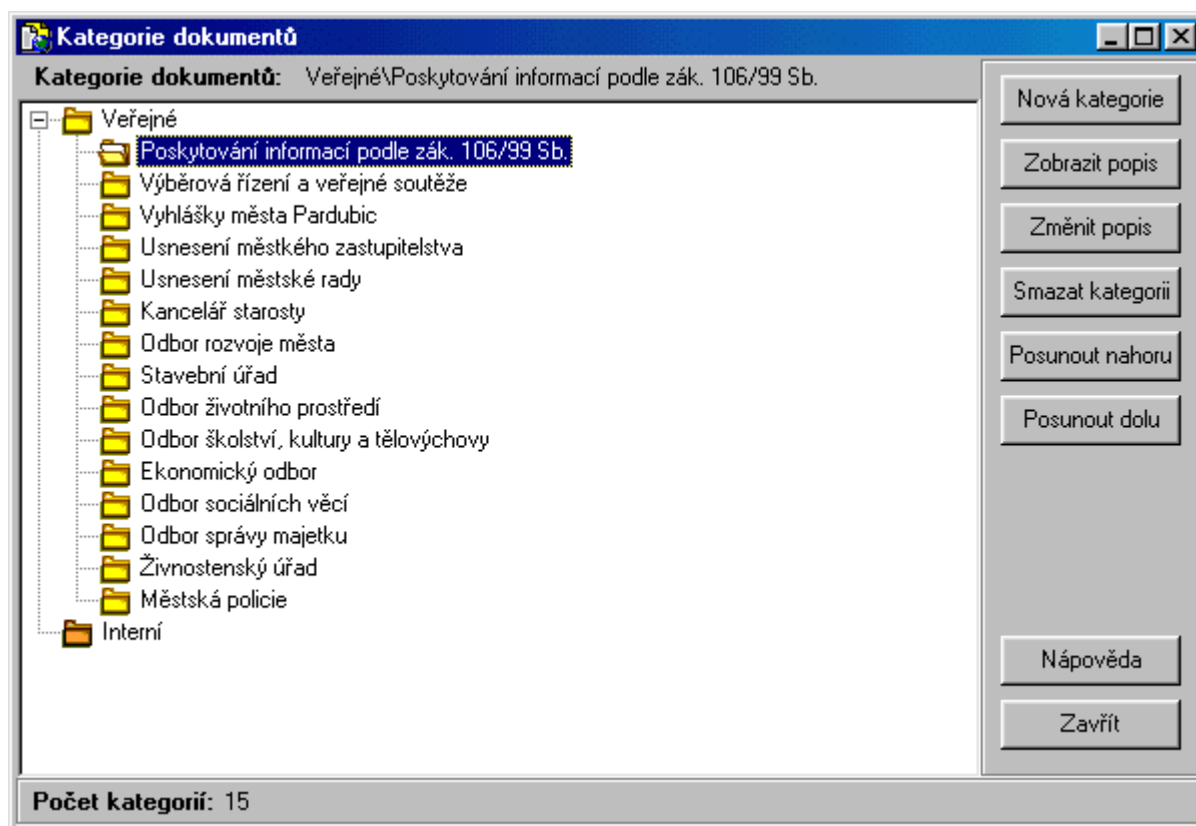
Kategorie dokumentů

Kategorie dokumentů: Veřejné\Poskytování informací podle zák. 106/99 Sb.

Veřejné
Poskytování informací podle zák. 106/99 Sb.
Výběrová řízení a veřejné soutěže
Vyhlášky města Pardubic
Usnesení městského zastupitelstva
Usnesení městské rady
Kancelář starosty
Odbor rozvoje města
Stavební úřad
Odbor životního prostředí
Odbor školství, kultury a tělovýchovy
Ekonomický odbor
Odbor sociálních věcí
Odbor správy majetku
Živnostenský úřad
Městská policie
Interní

Nová kategorie
Zobrazit popis
Změnit popis
Smazat kategorii
Posunout nahoru
Posunout dolu
Nápověda
Zavřít

Počet kategorií: 15